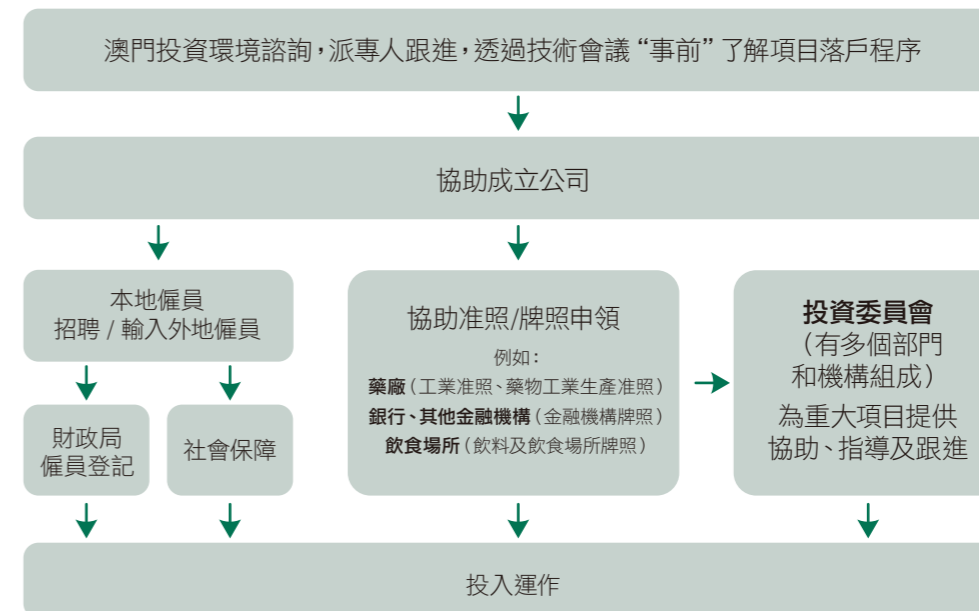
澳門投資環境諮詢，派專人跟進，透過技術會議“事前”了解項目落戶程序

協助成立公司

本地僱員
招聘 / 輸入外地僱員

財政局
僱員登記

社會保障

協助准照/牌照申領

例如：
**藥廠**（工業准照、藥物工業生產准照）
**銀行、其他金融機構**（金融機構牌照）
**飲食場所**（飲料及飲食場所牌照）

**投資委員會**
（有多個部門
和機構組成）
為重大項目提供
協助、指導及跟進

投入運作